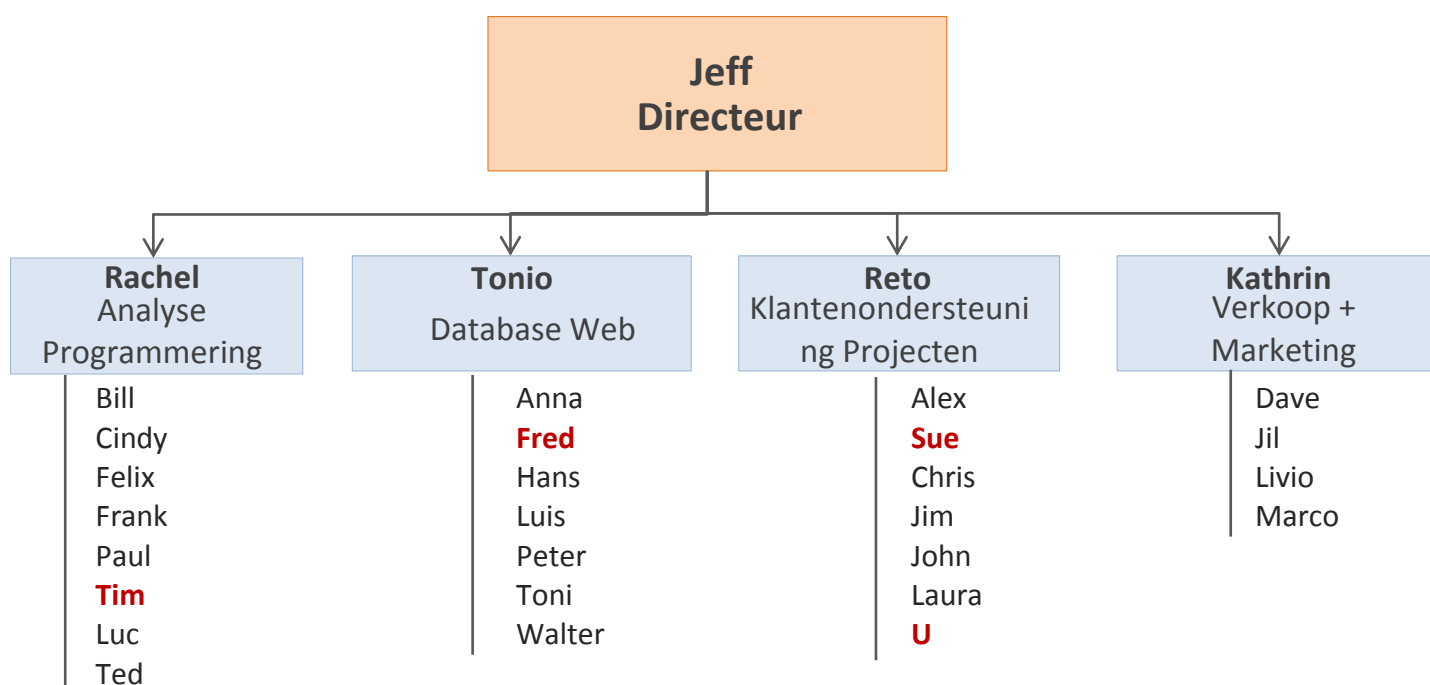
Jeff
Directeur

Rachel
Analyse Programmering

Bill
Cindy
Felix
Frank
Paul
Tim
Luc
Ted

Tonio
Database Web

Anna
Fred
Hans
Luis
Peter
Toni
Walter

Reto
Klantenondersteuning Projecten

Alex
Sue
Chris
Jim
John
Laura
U

Kathrin
Verkoop + Marketing

Dave
Jil
Livio
Marco